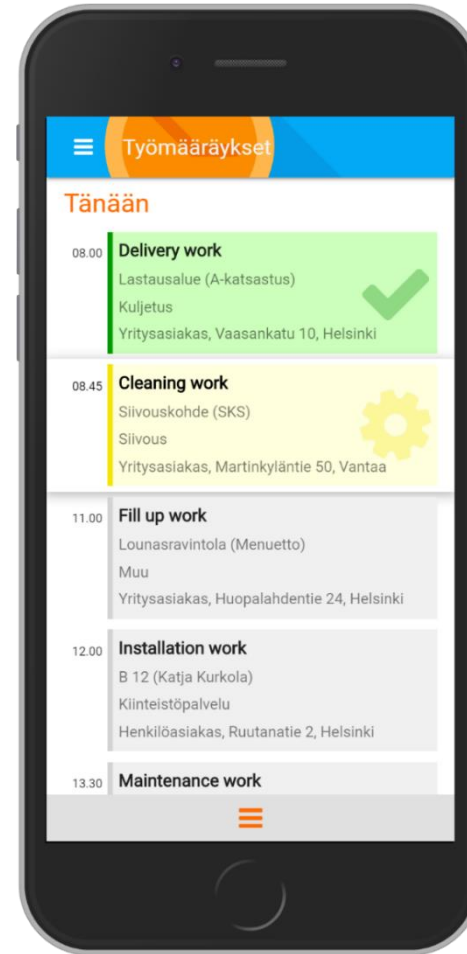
Työmääräykset

Tänään

08.00 Delivery work
Lastausalue (A-katsastus)
Kuljetus
Yritysasiakas, Vaasankatu 10, Helsinki

08.45 Cleaning work
Siivouskohde (SKS)
Siivous
Yritysasiakas, Martinkyläntie 50, Vantaa

11.00 Fill up work
Lounasravintola (Menuetto)
Muu
Yritysasiakas, Huopalahdentie 24, Helsinki

12.00 Installation work
B 12 (Katja Kurkola)
Kiinteistöpalvelu
Henkilöasiakas, Ruutanatie 2, Helsinki

13.30 Maintenance work